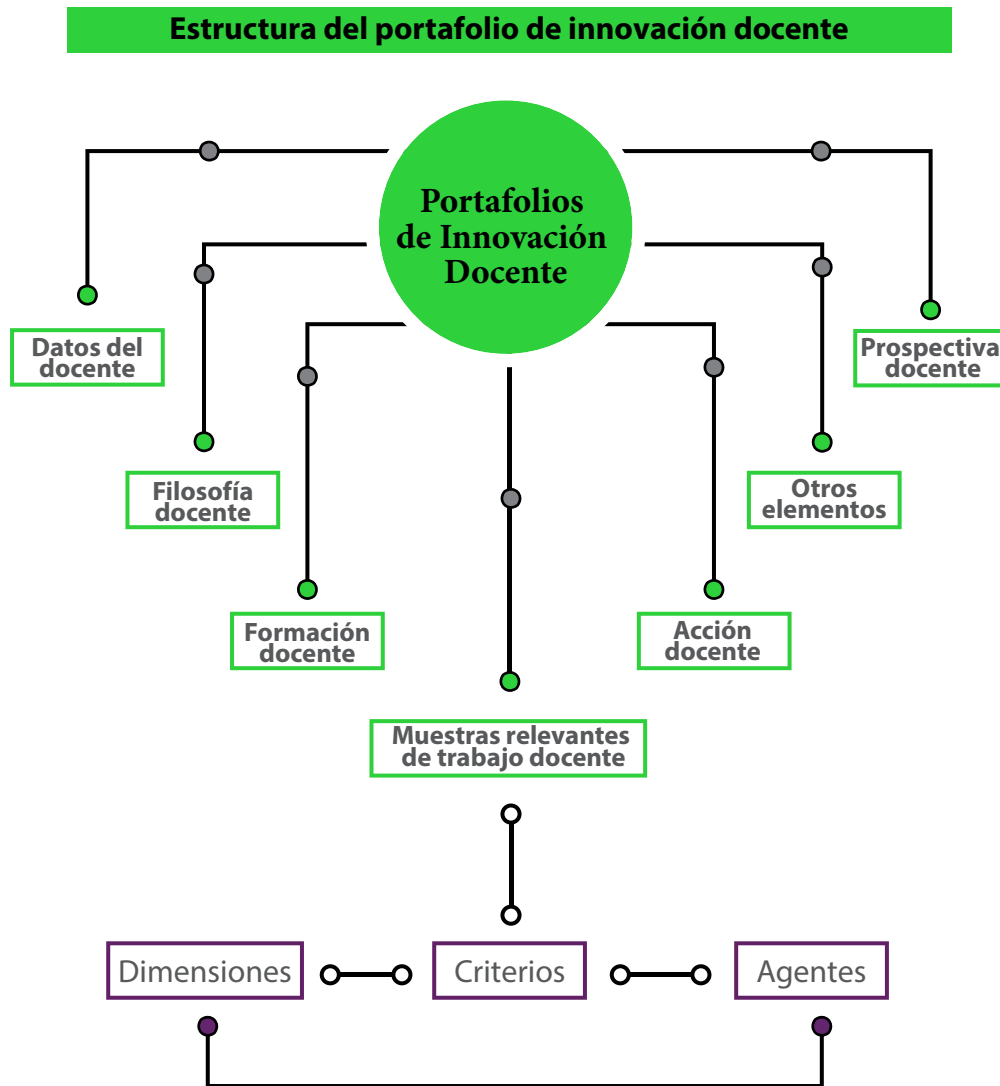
Estructura del portafolio de innovación docente

Portafolios de Innovación Docente

Datos del docente

Filosofía docente

Formación docente

Muestras relevantes de trabajo docente

Acción docente

Otros elementos

Prospectiva docente

Dimensiones

Criterios

Agentes